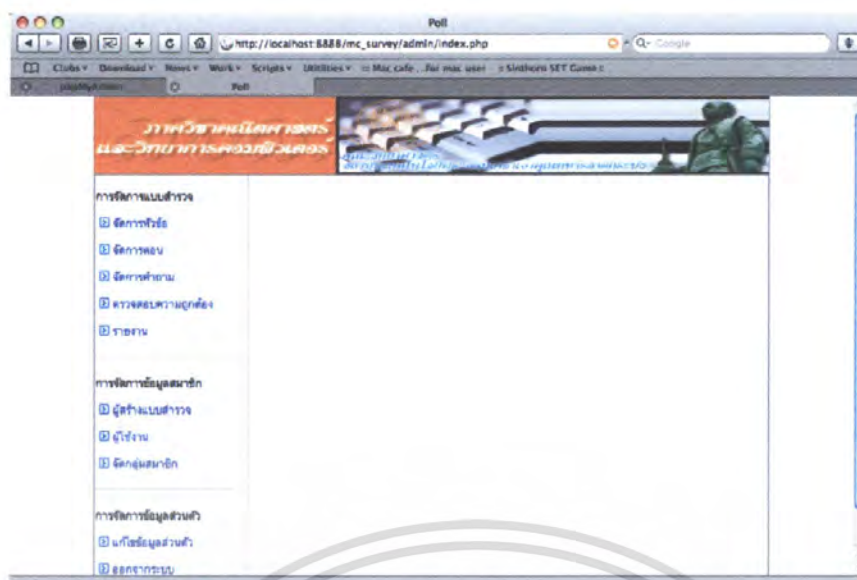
Poll

http://localhost:8888/mc_survey/admin/index.php

Q- Google

Clubs▾ Download▾ News▾ Work▾ Scripts▾ Utilities▾ :: Mac cafe :: ..for mac user :: Sinthorn SET Game ::

phpMyAdmin

Poll

ภาควิชาคณิตศาสตร์
และวิทยาการคอมพิวเตอร์

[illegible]

การจัดการแบบสำรวจ

จัดการหัวข้อ

จัดการตอน

จัดการคำถาม

ตรวจสอบความถูกต้อง

รายงาน

การจัดการข้อมูลสมาชิก

ผู้สร้างแบบสำรวจ

ผู้ใช้งาน

จัดกลุ่มสมาชิก

การจัดการข้อมูลส่วนตัว

แก้ไขข้อมูลส่วนตัว

ออกจากระบบ